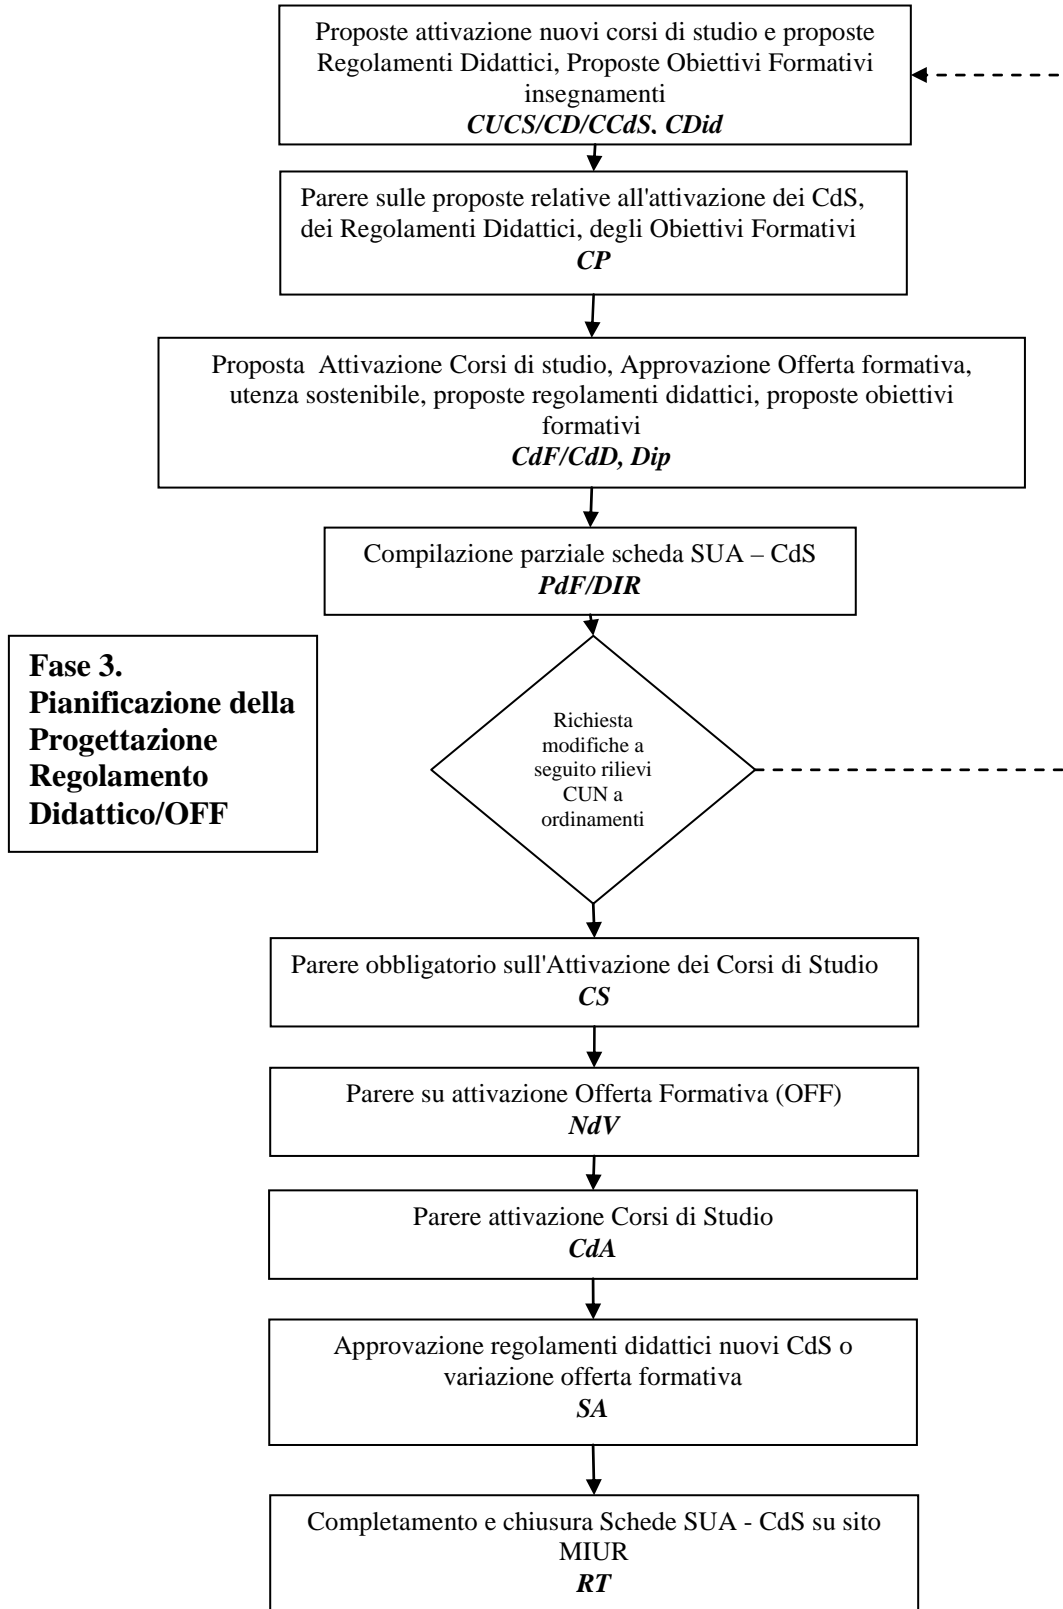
Proposte attivazione nuovi corsi di studio e proposte Regolamenti Didattici, Proposte Obiettivi Formativi insegnamenti
CUCS/CD/CCdS. CDid

Parere sulle proposte relative all'attivazione dei CdS, dei Regolamenti Didattici, degli Obiettivi Formativi
CP

Proposta Attivazione Corsi di studio, Approvazione Offerta formativa, utenza sostenibile, proposte regolamenti didattici, proposte obiettivi formativi
CdF/CdD, Dip

Compilazione parziale scheda SUA – CdS
PdF/DIR

Fase 3. Pianificazione della Progettazione Regolamento Didattico/OFF

Richiesta modifiche a seguito rilievi CUN a ordinamenti

Parere obbligatorio sull'Attivazione dei Corsi di Studio
CS

Parere su attivazione Offerta Formativa (OFF)
NdV

Parere attivazione Corsi di Studio
CdA

Approvazione regolamenti didattici nuovi CdS o variazione offerta formativa
SA

Completamento e chiusura Schede SUA - CdS su sito MIUR
RT